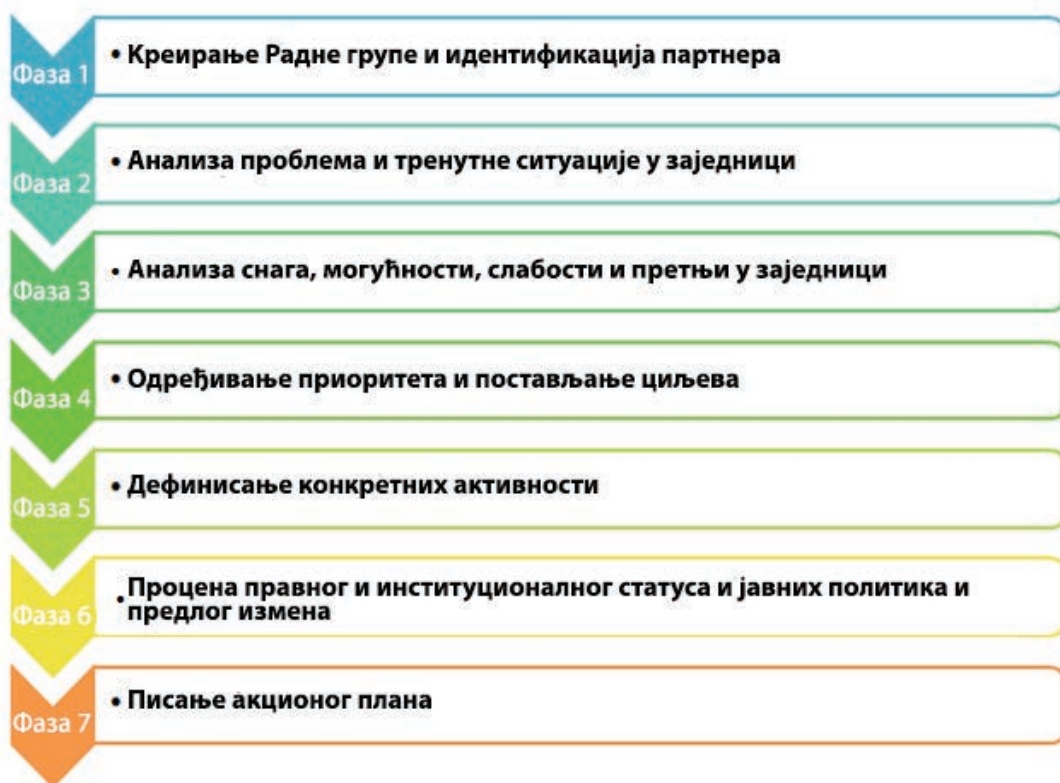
Фаза 1
• Креирање Радне групе и идентификација партнера

Фаза 2
• Анализа проблема и тренутне ситуације у заједници

Фаза 3
• Анализа снага, могућности, слабости и претњи у заједници

Фаза 4
• Одређивање приоритета и постављање циљева

Фаза 5
• Дефинисање конкретних активности

Фаза 6
• Процена правног и институционалног статуса и јавних политика и предлог измена

Фаза 7
• Писање акционог плана